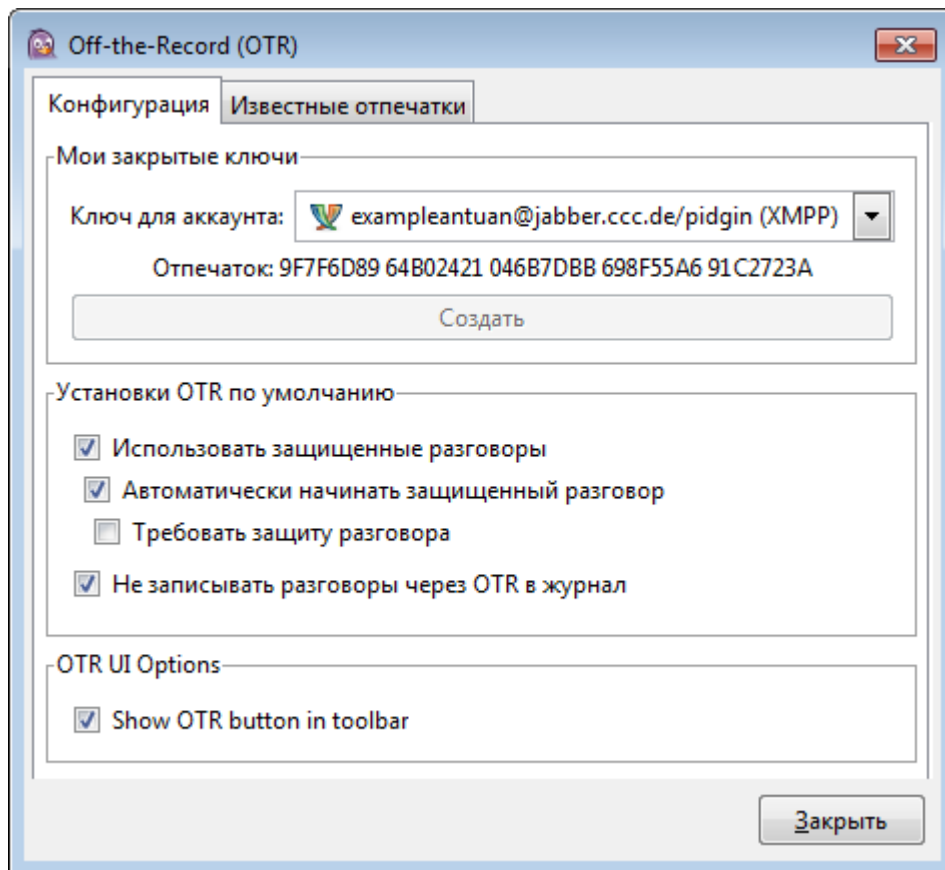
Off-the-Record (OTR)

Конфигурация | Известные отпечатки

Мои закрытые ключи

Ключ для аккаунта: exampleantuan@jabber.ccc.de/pidgin (XMPP)

Отпечаток: 9F7F6D89 64B02421 046B7DBB 698F55A6 91C2723A

Создать

Установки OTR по умолчанию

☑ Использовать защищенные разговоры

☑ Автоматически начинать защищенный разговор

☐ Требовать защиту разговора

☑ Не записывать разговоры через OTR в журнал

OTR UI Options

☑ Show OTR button in toolbar

Закрыть